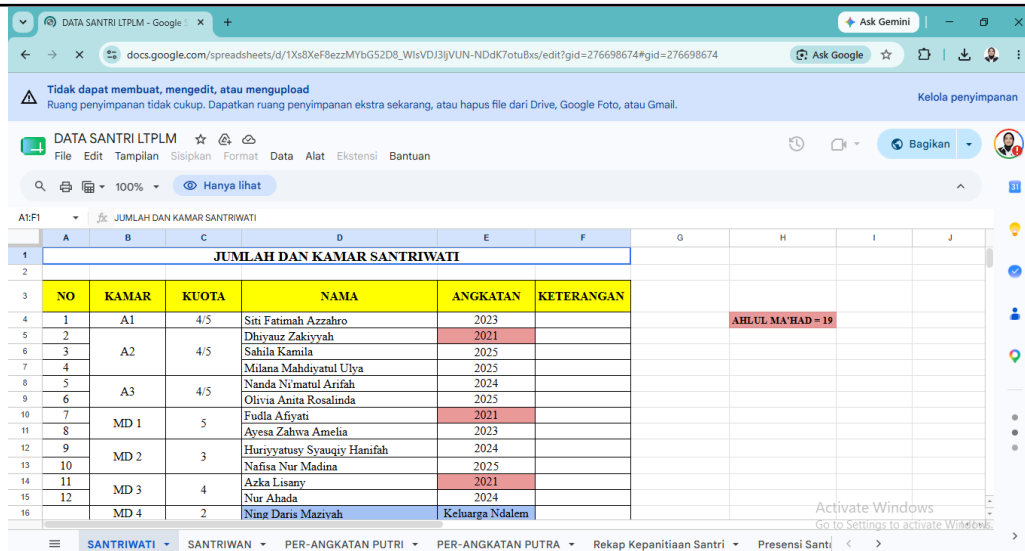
DATA SANTRI LTPLM - Google S ×
+
Ask Gemini
docs.google.com/spreadsheets/d/1Xs8XeF8ezzMYbG52D8_WlsVDJ3ljVUN-NDdK7otuBxs/edit?gid=276698674#gid=276698674
Ask Google

Tidak dapat membuat, mengedit, atau mengupload
Ruang penyimpanan tidak cukup. Dapatkan ruang penyimpanan ekstra sekarang, atau hapus file dari Drive, Google Foto, atau Gmail.
Kelola penyimpanan

DATA SANTRI LTPLM
File Edit Tampilan Sisipkan Format Data Alat Ekstensi Bantuan
Bagikan
100% Hanya lihat
A1:F1 JUMLAH DAN KAMAR SANTRIWATI

| | A | B | C | D | E | F | G | H | I | J |
|---|---|---|---|---|---|---|---|---|---|---|
| 1 | JUMLAH DAN KAMAR SANTRIWATI | | | | | | | | | |
| 2 | | | | | | | | | | |
| 3 | NO | KAMAR | KUOTA | NAMA | ANGKATAN | KETERANGAN | | | | |
| 4 | 1 | A1 | 4/5 | Siti Fatimah Azzahro | 2023 | | | AHLUL MA'HAD = 19 | | |
| 5 | 2 | A2 | 4/5 | Dhiyauz Zakiyyah | 2021 | | | | | |
| 6 | 3 | | | Sahila Kamila | 2025 | | | | | |
| 7 | 4 | | | Milana Mahdiyatul Ulya | 2025 | | | | | |
| 8 | 5 | A3 | 4/5 | Nanda Ni'matul Arifah | 2024 | | | | | |
| 9 | 6 | | | Olivia Anita Rosalinda | 2025 | | | | | |
| 10 | 7 | MD 1 | 5 | Fudla Afiyati | 2021 | | | | | |
| 11 | 8 | | | Ayesa Zahwa Amelia | 2023 | | | | | |
| 12 | 9 | MD 2 | 3 | Huriyyatusy Syauqiy Hanifah | 2024 | | | | | |
| 13 | 10 | | | Nafisa Nur Madina | 2025 | | | | | |
| 14 | 11 | MD 3 | 4 | Azka Lisany | 2021 | | | | | |
| 15 | 12 | | | Nur Ahada | 2024 | | | | | |
| 16 | | MD 4 | 2 | Ning Daris Maziyah | Keluarga Ndalem | | | | | |

Activate Windows
Go to Settings to activate Windows.

SANTRIWATI ▾ SANTRIWAN ▾ PER-ANGKATAN PUTRI ▾ PER-ANGKATAN PUTRA ▾ Rekap Kepanitiaan Santri ▾ Presensi Santi